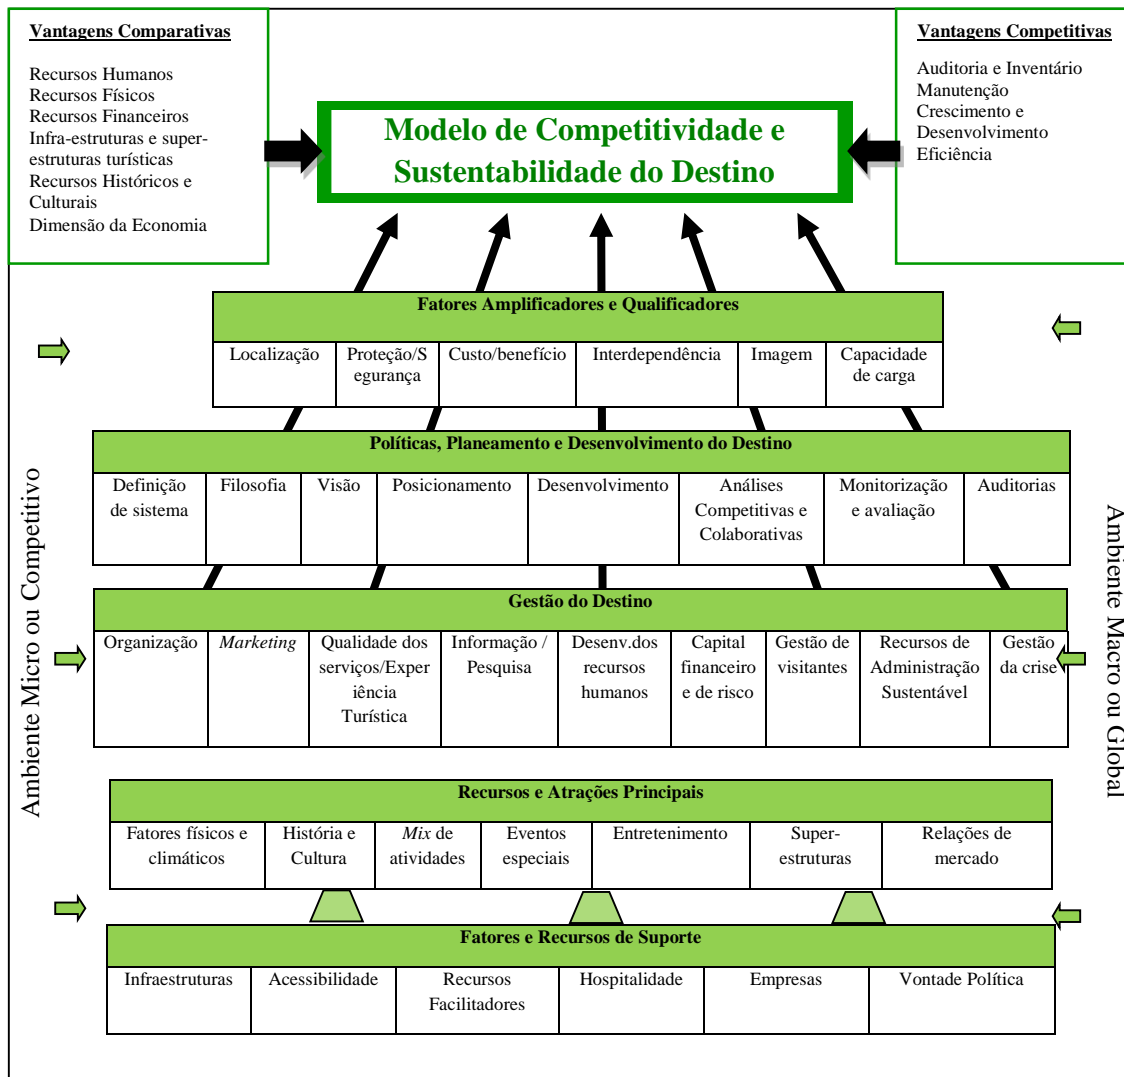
Vantagens Comparativas

Recursos Humanos
Recursos Físicos
Recursos Financeiros
Infra-estruturas e superestruturas turísticas
Recursos Históricos e Culturais
Dimensão da Economia

Modelo de Competitividade e Sustentabilidade do Destino

Vantagens Competitivas

Auditoria e Inventário
Manutenção
Crescimento e Desenvolvimento
Eficiência

Fatores Amplificadores e Qualificadores

| Localização | Proteção/Segurança | Custo/benefício | Interdependência | Imagem | Capacidade de carga |
|---|---|---|---|---|---|

Políticas, Planeamento e Desenvolvimento do Destino

| Definição de sistema | Filosofia | Visão | Posicionamento | Desenvolvimento | Análises Competitivas e Colaborativas | Monitorização e avaliação | Auditorias |
|---|---|---|---|---|---|---|---|

Gestão do Destino

| Organização | *Marketing* | Qualidade dos serviços/Experiência Turística | Informação / Pesquisa | Desenv.dos recursos humanos | Capital financeiro e de risco | Gestão de visitantes | Recursos de Administração Sustentável | Gestão da crise |
|---|---|---|---|---|---|---|---|---|

Recursos e Atrações Principais

| Fatores físicos e climáticos | História e Cultura | *Mix* de atividades | Eventos especiais | Entretenimento | Superestruturas | Relações de mercado |
|---|---|---|---|---|---|---|

Fatores e Recursos de Suporte

| Infraestruturas | Acessibilidade | Recursos Facilitadores | Hospitalidade | Empresas | Vontade Política |
|---|---|---|---|---|---|

Ambiente Micro ou Competitivo

Ambiente Macro ou Global